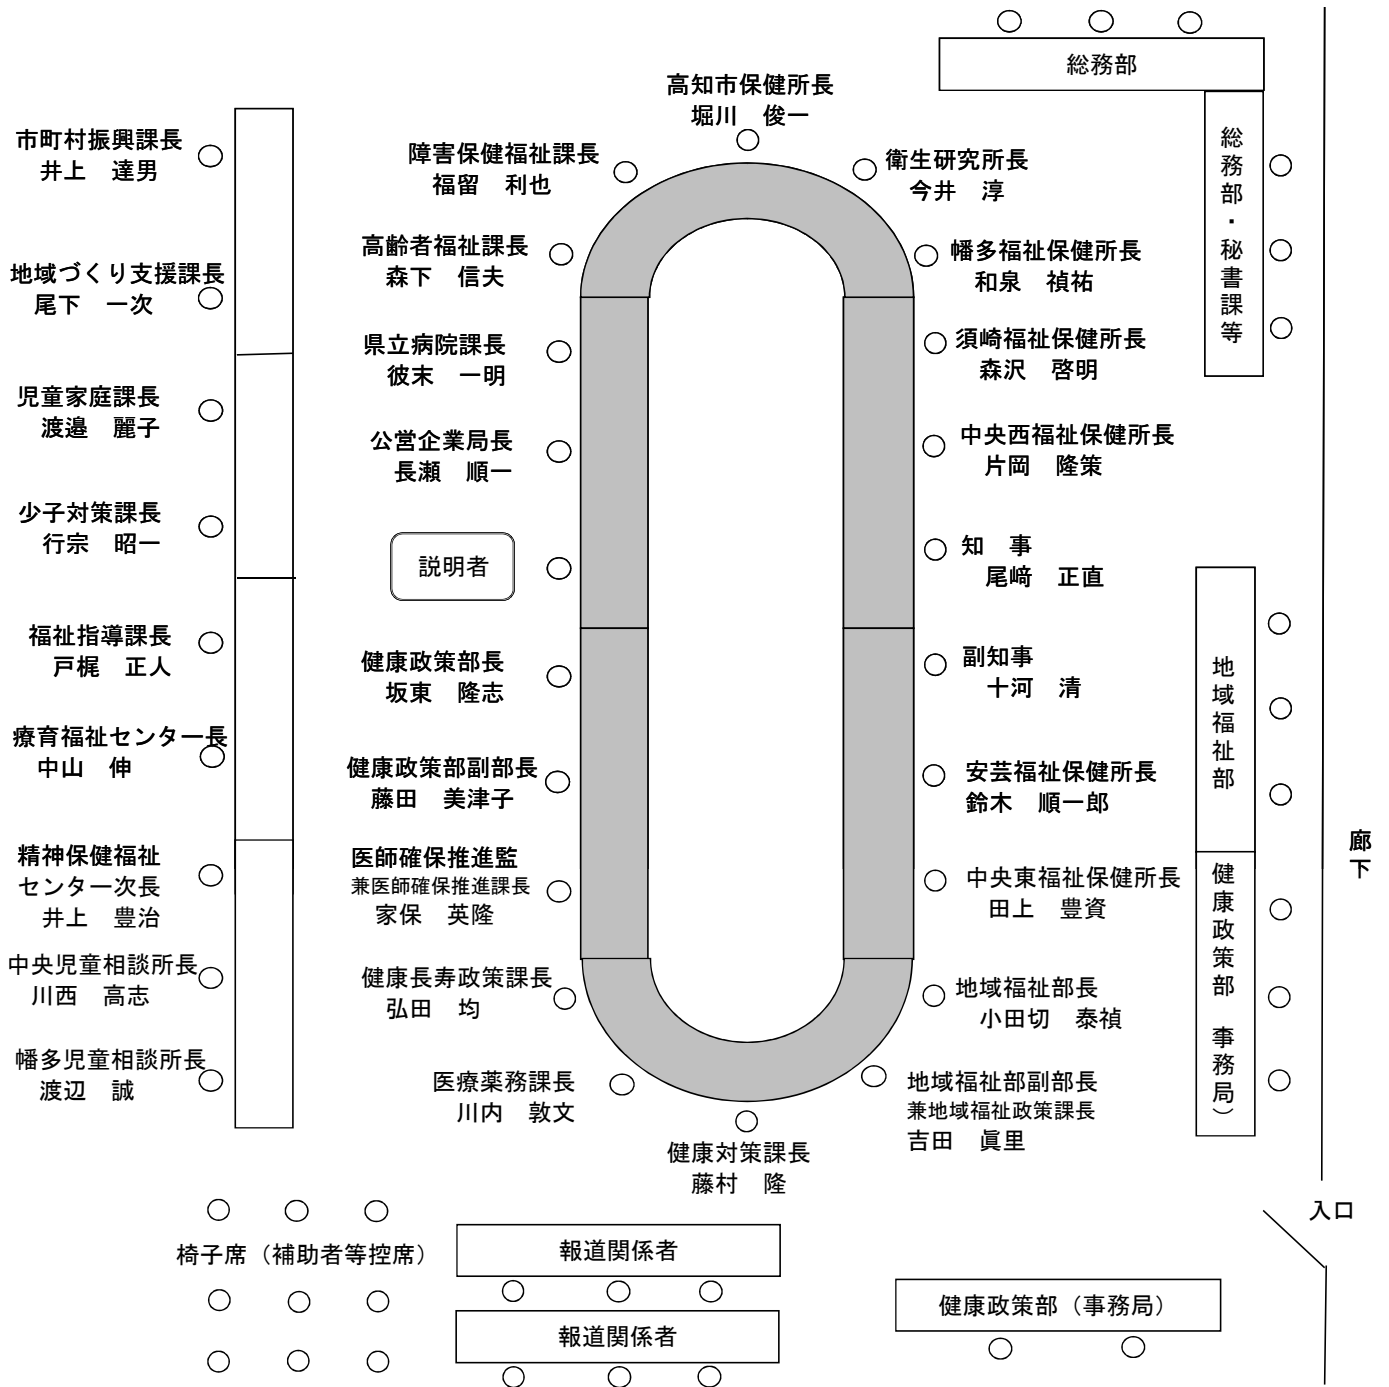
総務部

総務部・秘書課等

高知市保健所長
堀川　俊一

障害保健福祉課長
福留　利也

衛生研究所長
今井　淳

市町村振興課長
井上　達男

高齢者福祉課長
森下　信夫

幡多福祉保健所長
和泉　禎祐

地域づくり支援課長
尾下　一次

県立病院課長
彼末　一明

須崎福祉保健所長
森沢　啓明

児童家庭課長
渡邉　麗子

公営企業局長
長瀬　順一

中央西福祉保健所長
片岡　隆策

少子対策課長
行宗　昭一

説明者

知　事
尾﨑　正直

福祉指導課長
戸梶　正人

健康政策部長
坂東　隆志

副知事
十河　清

地域福祉部

療育福祉センター長
中山　伸

健康政策部副部長
藤田　美津子

安芸福祉保健所長
鈴木　順一郎

精神保健福祉センター次長
井上　豊治

医師確保推進監
兼医師確保推進課長
家保　英隆

中央東福祉保健所長
田上　豊資

廊下

健康政策部（事務局）

中央児童相談所長
川西　高志

健康長寿政策課長
弘田　均

地域福祉部長
小田切　泰禎

幡多児童相談所長
渡辺　誠

医療薬務課長
川内　敦文

地域福祉部副部長
兼地域福祉政策課長
吉田　眞里

健康対策課長
藤村　隆

入口

椅子席（補助者等控席）

報道関係者

報道関係者

健康政策部（事務局）